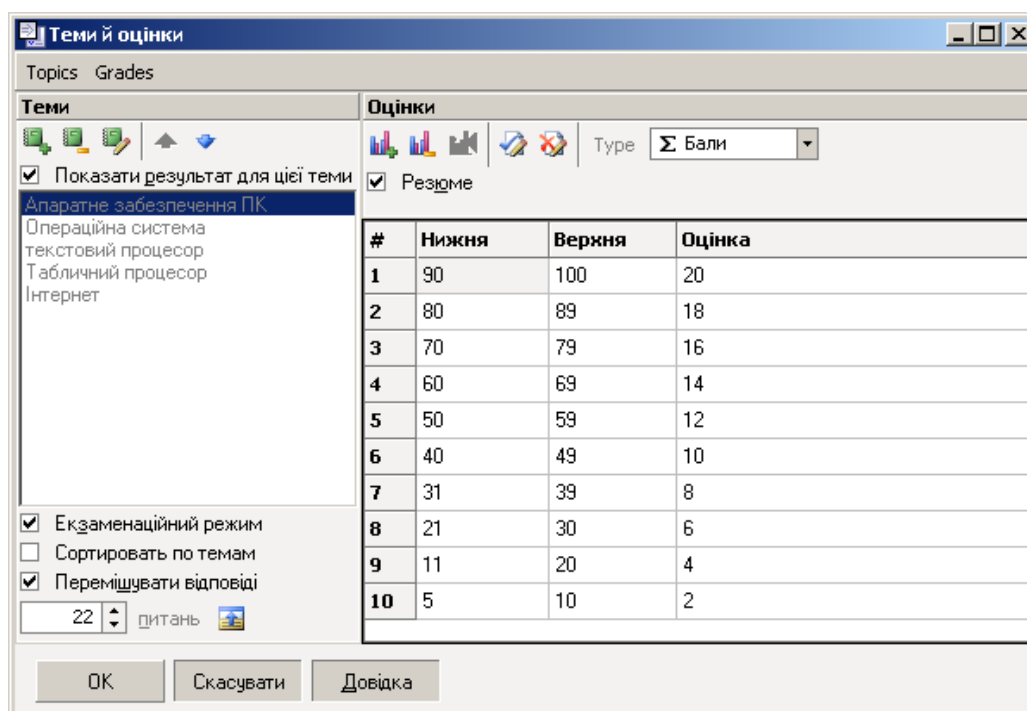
Теми й оцінки

Topics Grades

Теми

Показати результат для цієї теми

Апаратне забезпечення ПК
Операційна система
текстовий процесор
Табличний процесор
Інтернет

Екзаменаційний режим
Сортировать по темам
Перемішувати відповіді
22 питань

Оцінки

Type Σ Бали

Резюме

| # | Нижня | Верхня | Оцінка |
|---|---|---|---|
| 1 | 90 | 100 | 20 |
| 2 | 80 | 89 | 18 |
| 3 | 70 | 79 | 16 |
| 4 | 60 | 69 | 14 |
| 5 | 50 | 59 | 12 |
| 6 | 40 | 49 | 10 |
| 7 | 31 | 39 | 8 |
| 8 | 21 | 30 | 6 |
| 9 | 11 | 20 | 4 |
| 10 | 5 | 10 | 2 |

OK Скасувати Довідка